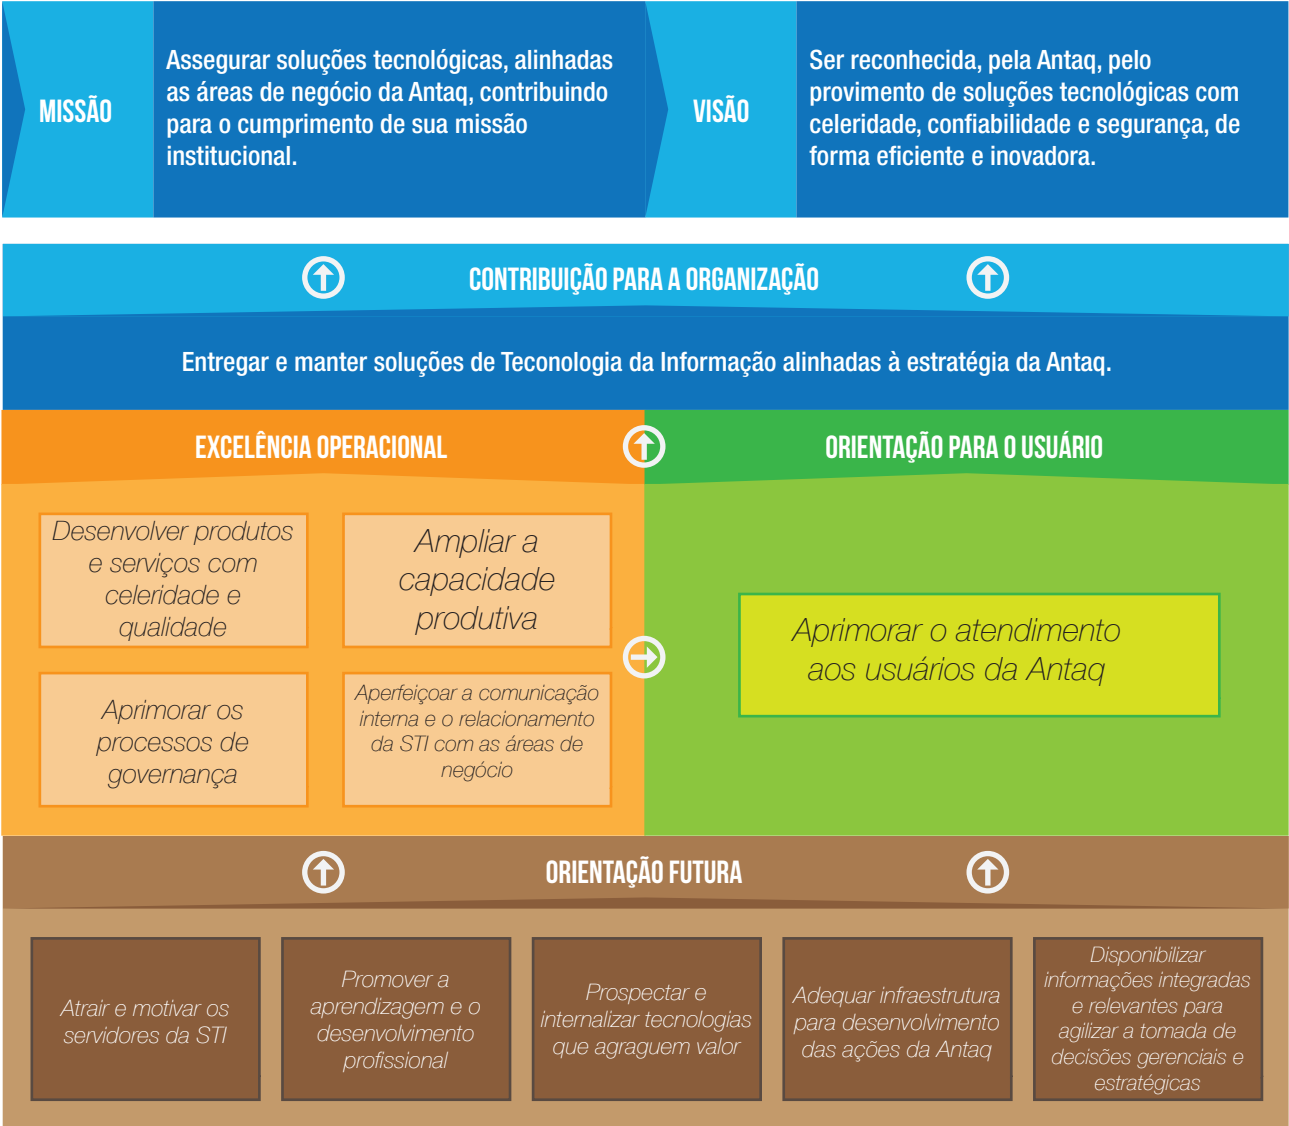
MISSÃO

Assegurar soluções tecnológicas, alinhadas as áreas de negócio da Antaq, contribuindo para o cumprimento de sua missão institucional.

VISÃO

Ser reconhecida, pela Antaq, pelo provimento de soluções tecnológicas com celeridade, confiabilidade e segurança, de forma eficiente e inovadora.

CONTRIBUIÇÃO PARA A ORGANIZAÇÃO

Entregar e manter soluções de Teconologia da Informação alinhadas à estratégia da Antaq.

EXCELÊNCIA OPERACIONAL

ORIENTAÇÃO PARA O USUÁRIO

Desenvolver produtos e serviços com celeridade e qualidade

Ampliar a capacidade produtiva

Aprimorar os processos de governança

Aperfeiçoar a comunicação interna e o relacionamento da STI com as áreas de negócio

Aprimorar o atendimento aos usuários da Antaq

ORIENTAÇÃO FUTURA

Atrair e motivar os servidores da STI

Promover a aprendizagem e o desenvolvimento profissional

Prospectar e internalizar tecnologias que agraguem valor

Adequar infraestrutura para desenvolvimento das ações da Antaq

Disponibilizar informações integradas e relevantes para agilizar a tomada de decisões gerenciais e estratégicas